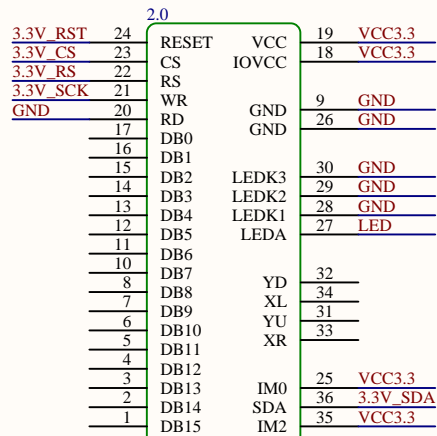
2.0

3.3V_RST 24 RESET
3.3V_CS 23 CS
3.3V_RS 22 RS
3.3V_SCK 21 WR
GND 20 RD
17 DB0
16 DB1
15 DB2
14 DB3
13 DB4
12 DB5
11 DB6
10 DB7
8 DB8
7 DB9
6 DB10
5 DB11
4 DB12
3 DB13
2 DB14
1 DB15

VCC 19 VCC3.3
IOVCC 18 VCC3.3
GND 9 GND
GND 26 GND
LEDK3 30 GND
LEDK2 29 GND
LEDK1 28 GND
LEDA 27 LED
YD 32
XL 34
YU 31
XR 33
IM0 25 VCC3.3
SDA 36 3.3V_SDA
IM2 35 VCC3.3